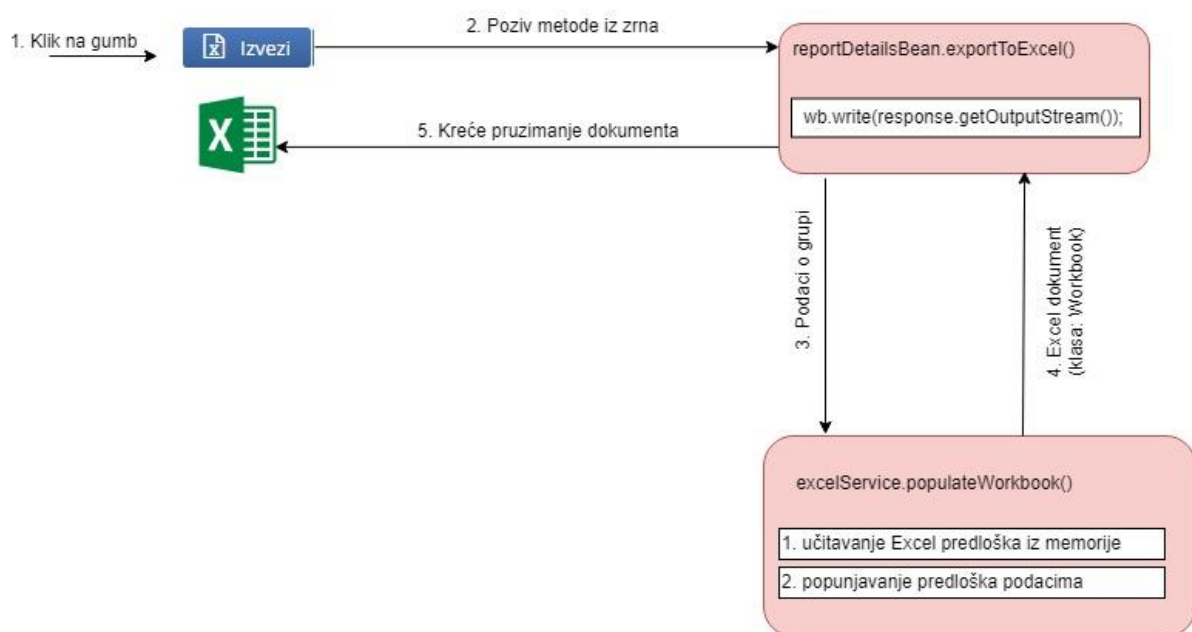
1. Klik na gumb

Izvezi

2. Poziv metode iz zrna

reportDetailsBean.exportToExcel()

wb.write(response.getOutputStream());

X

5. Kreće pruzimanje dokumenta

3. Podaci o grupi

4. Excel dokument (klasa: Workbook)

excelService.populateWorkbook()

1. učitavanje Excel predloška iz memorije

2. popunjavanje predloška podacima